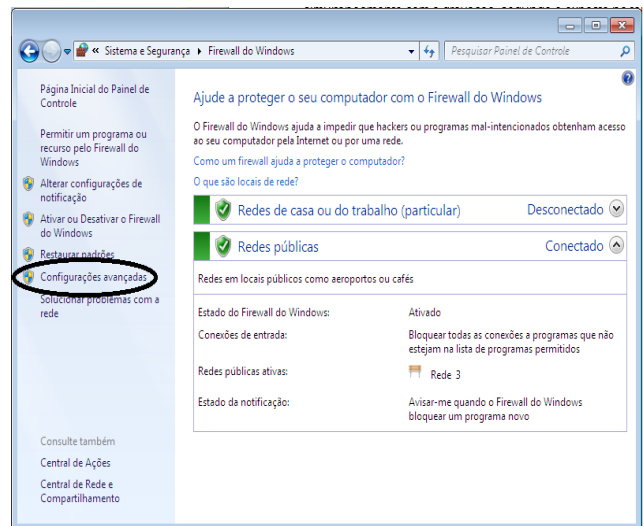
« Sistema e Segurança ▸ Firewall do Windows

Pesquisar Painel de Controle

Página Inicial do Painel de Controle

Permitir um programa ou recurso pelo Firewall do Windows

Alterar configurações de notificação

Ativar ou Desativar o Firewall do Windows

Restaurar padrões

Configurações avançadas

Solucionar problemas com a rede

Consulte também

Central de Ações

Central de Rede e Compartilhamento

Ajude a proteger o seu computador com o Firewall do Windows

O Firewall do Windows ajuda a impedir que hackers ou programas mal-intencionados obtenham acesso ao seu computador pela Internet ou por uma rede.

Como um firewall ajuda a proteger o computador?

O que são locais de rede?

Redes de casa ou do trabalho (particular) Desconectado

Redes públicas Conectado

Redes em locais públicos como aeroportos ou cafés

| | |
|---|---|
| Estado do Firewall do Windows: | Ativado |
| Conexões de entrada: | Bloquear todas as conexões a programas que não estejam na lista de programas permitidos |
| Redes públicas ativas: | Rede 3 |
| Estado da notificação: | Avisar-me quando o Firewall do Windows bloquear um programa novo |